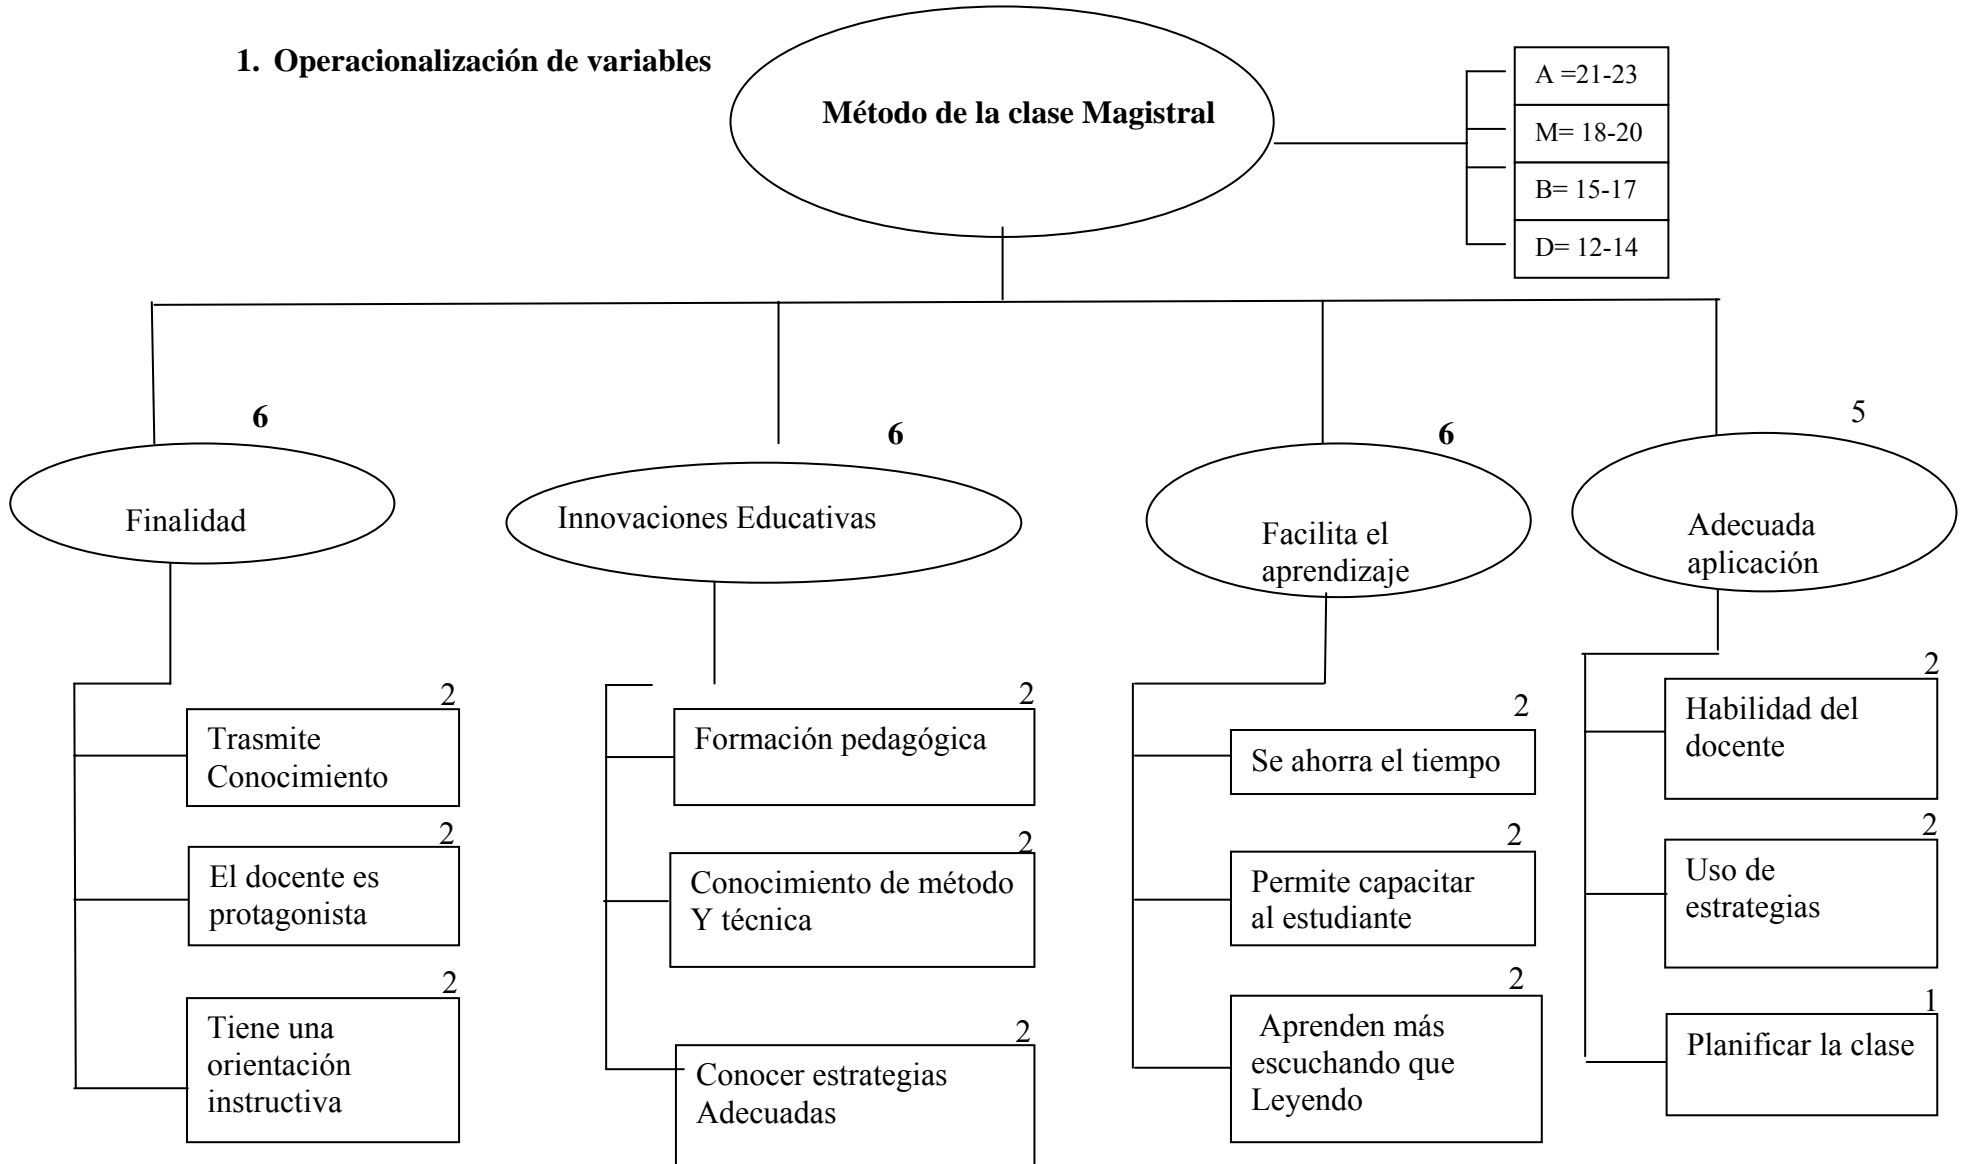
1. Operacionalización de variables

Método de la clase Magistral

A =21-23
M= 18-20
B= 15-17
D= 12-14

6
Finalidad

2
Trasmite Conocimiento

2
El docente es protagonista

2
Tiene una orientación instructiva

6
Innovaciones Educativas

2
Formación pedagógica

2
Conocimiento de método Y técnica

2
Conocer estrategias Adecuadas

6
Facilita el aprendizaje

2
Se ahorra el tiempo

2
Permite capacitar al estudiante

2
Aprenden más escuchando que Leyendo

5
Adecuada aplicación

2
Habilidad del docente

2
Uso de estrategias

1
Planificar la clase